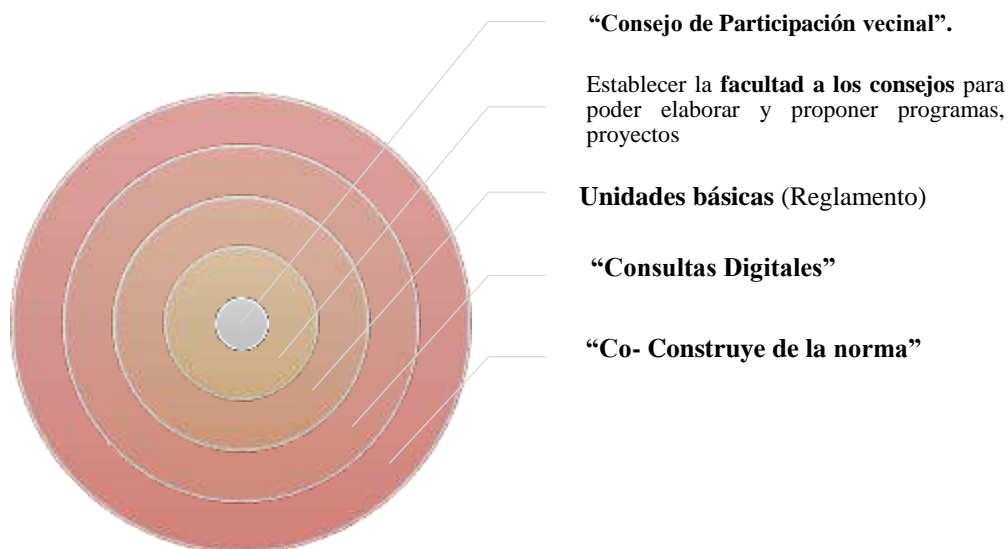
“Consejo de Participación vecinal”.

Establecer la **facultad a los consejos** para poder elaborar y proponer programas, proyectos

**Unidades básicas** (Reglamento)

“Consultas Digitales”

“Co- Construye de la norma”